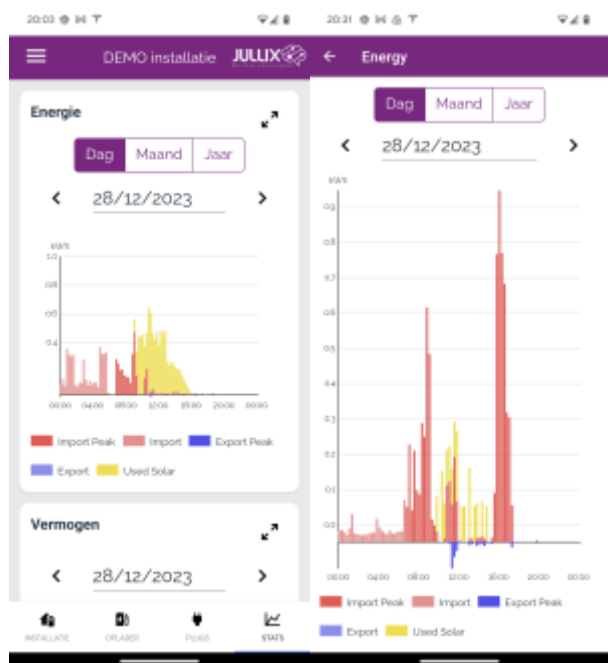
20:03

DEMO installatie JULLIX

Energie

Dag Maand Jaar

28/12/2023

kWh

1.0

0.8

0.6

0.4

00:00 04:00 08:00 12:00 16:00 20:00 00:00

Import Peak Import Export Peak

Export Used Solar

Vermogen

28/12/2023

INSTALLATIE OPLADER PLUGS STATS

20:31

Energy

Dag Maand Jaar

28/12/2023

kWh

0.9

0.8

0.7

0.6

0.5

0.4

0.3

0.2

0.1

0.0

00:00 04:00 08:00 12:00 16:00 20:00 00:00

Import Peak Import Export Peak

Export Used Solar